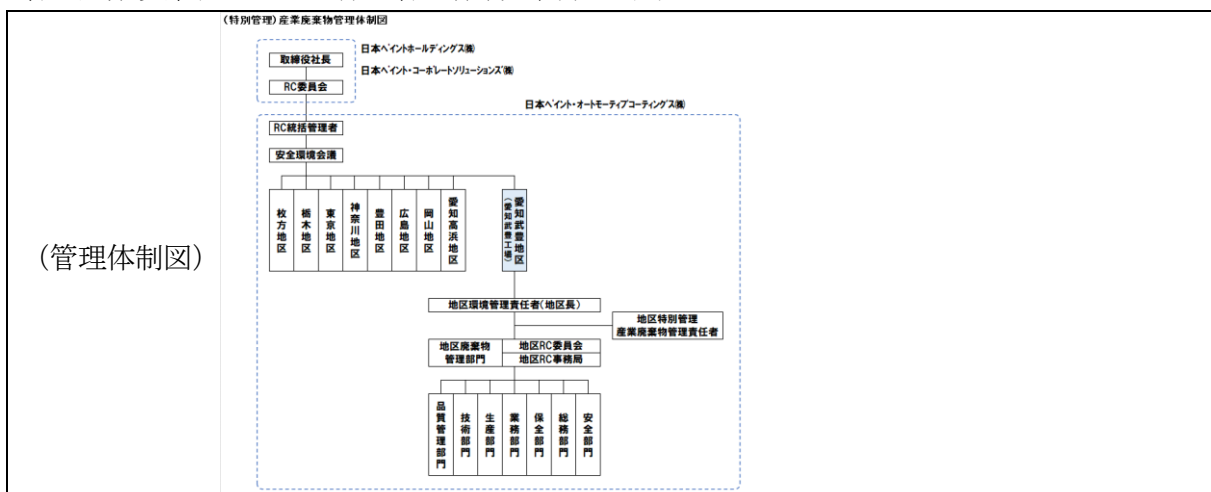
(管理体制図)

(特別管理)産業廃棄物管理体制図

取締役社長

日本ペイントホールディングス(株)

日本ペイント・コーポレートソリューションズ(株)

RC委員会

日本ペイント・オートモーティブコーティングス(株)

RC統括管理者

安全環境会議

枚方地区

栃木地区

東京地区

神奈川地区

豊田地区

広島地区

岡山地区

愛知高浜地区

愛知武豊地区 (愛知武豊工場)

地区環境管理責任者(地区長)

地区特別管理産業廃棄物管理責任者

地区廃棄物管理部門

地区RC委員会

地区RC事務局

品質管理部門

技術部門

生産部門

業務部門

保全部門

総務部門

安全部門